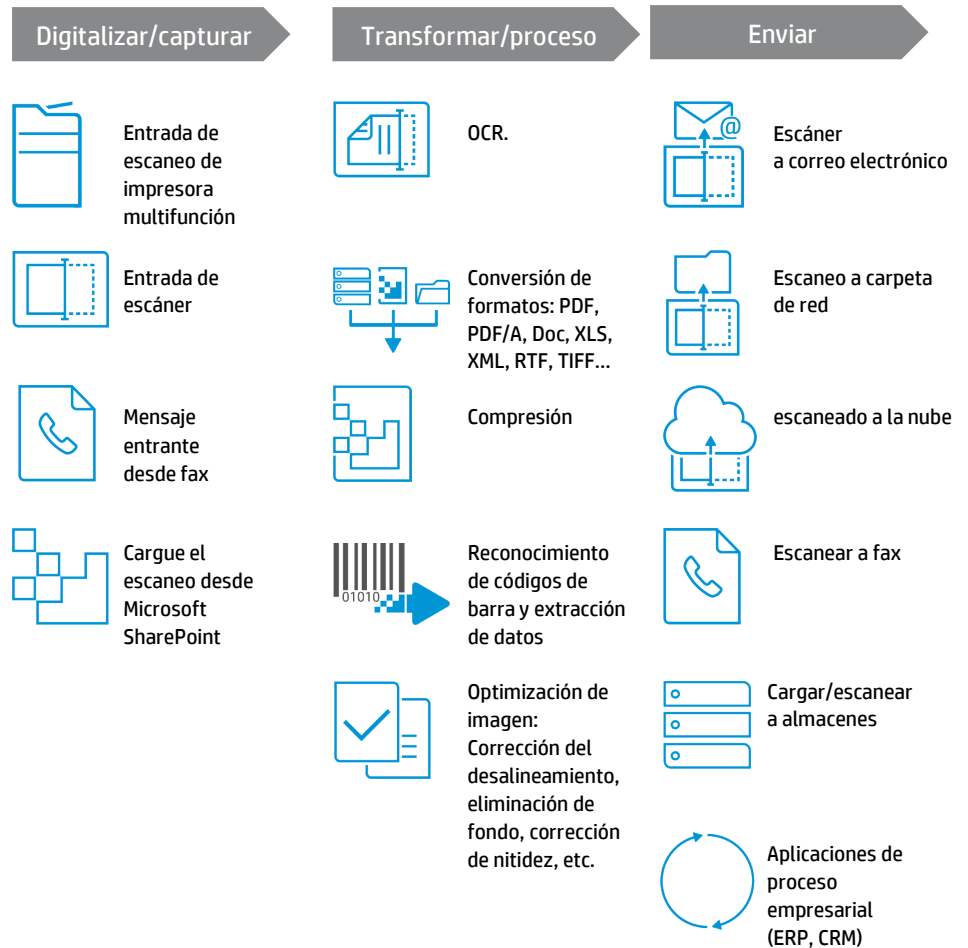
Digitalizar/capturar

Entrada de escaneo de impresora multifunción

Entrada de escáner

Mensaje entrante desde fax

Cargue el escaneo desde Microsoft SharePoint

Transformar/proceso

OCR.

Conversión de formatos: PDF, PDF/A, Doc, XLS, XML, RTF, TIFF...

Compresión

01010

Reconocimiento de códigos de barra y extracción de datos

Optimización de imagen: Corrección del desalineamiento, eliminación de fondo, corrección de nitidez, etc.

Enviar

@

Escáner a correo electrónico

Escaneo a carpeta de red

escaneado a la nube

Escanear a fax

Cargar/escanear a almacenes

Aplicaciones de proceso empresarial (ERP, CRM)